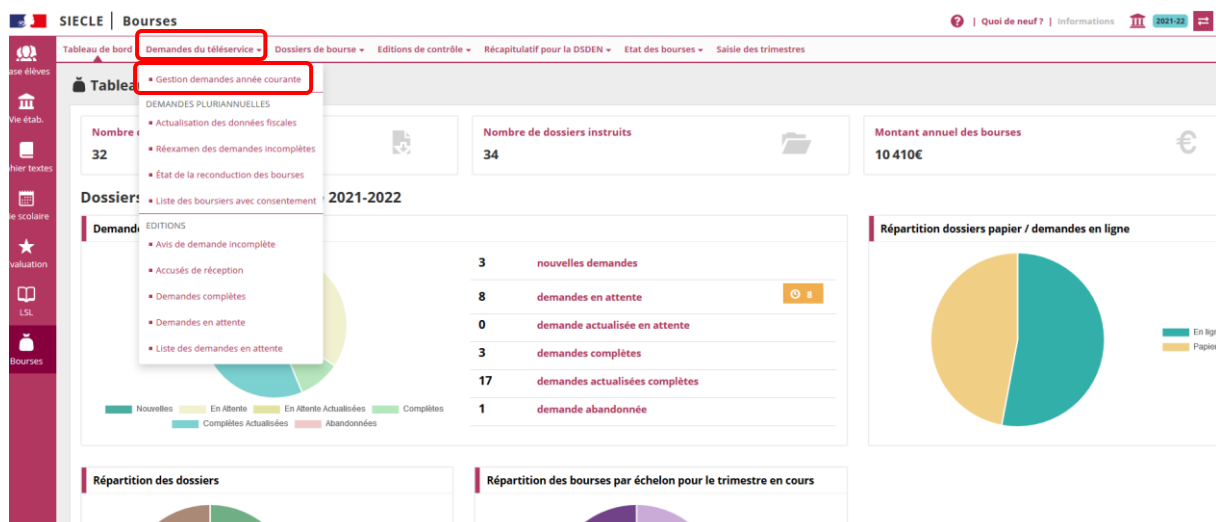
SIECLE | Bourses

? | Quoi de neuf ? | Informations 2021-22

ase élèves
Vie étab.
hier textes
ie scolaire
valuation
LSL
Bourses

Tableau de bord | Demandes du téléservice ▾ | Dossiers de bourse ▾ | Editions de contrôle ▾ | Récapitulatif pour la DSDEN ▾ | Etat des bourses ▾ | Saisie des trimestres

Tablea

▪ Gestion demandes année courante
DEMANDES PLURIANNUELLES
▪ Actualisation des données fiscales
▪ Réexamen des demandes incomplètes
▪ État de la reconduction des bourses
▪ Liste des boursiers avec consentement
EDITIONS
▪ Avis de demande incomplète
▪ Accusés de réception
▪ Demandes complètes
▪ Demandes en attente
▪ Liste des demandes en attente

Nombre
32

Nombre de dossiers instruits
34

Montant annuel des bourses
10 410€

Dossiers 2021-2022

Demand

| | |
|---|---|
| 3 | nouvelles demandes |
| 8 | demandes en attente |
| 0 | demande actualisée en attente |
| 3 | demandes complètes |
| 17 | demandes actualisées complètes |
| 1 | demande abandonnée |

Nouvelles En Attente En Attente Actualisées Complètes Complètes Actualisées Abandonnées

Répartition dossiers papier / demandes en ligne

En lign
Papie

Répartition des dossiers

Répartition des bourses par échelon pour le trimestre en cours